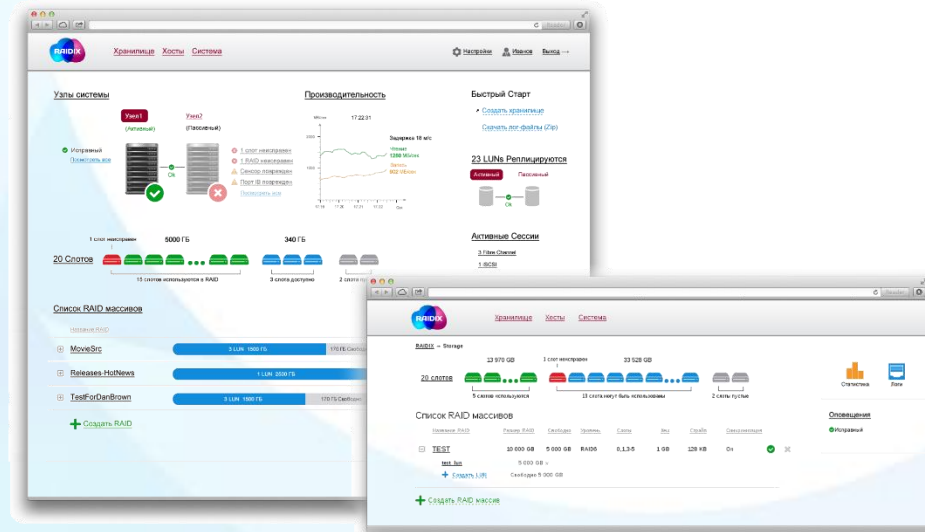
RAIDIX

Хранилище Хосты Система

Настройки Иванов Выход

Узлы системы

Узел1 (Активный)

Узел2 (Пассивный)

Исправный
Посмотреть все

Ok

1 слот неисправен
1 RAID неисправен
Сенсор поврежден
Порт IB поврежден
Посмотреть все

Производительность

17:22:31

Задержка 10 мс
Чтение 1200 Мб/сек
Запись 862 Мб/сек

Быстрый Старт

Создать хранилище

Скачать лог-файлы (Zip)

23 LUNs Реплицируются

Активный Пассивный

Ok

Активные Сессии

3 Fibre Channel
1 iSCSI

20 Слотов

1 слот неисправен

5000 ГБ

340 ГБ

15 слотов используются в RAID

3 слота доступно

2 слота пу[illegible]

Список RAID массивов

Название RAID

MovieSrc 3 LUN 1500 ГБ 170 ГБ Свобод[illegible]

Releases-HotNews 1 LUN 3500 ГБ

TestForDanBrown 5 LUN 1500 ГБ 170 ГБ Свобод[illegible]

Создать RAID

RAIDIX

Хранилище Хосты Система

RAIDIX » Storage

20 слотов

13 970 GB

1 слот неисправен

33 528 GB

5 слотов используется

13 слота могут быть использованы

2 слота пустые

Статистика

Логи

Список RAID массивов

Название RAID Размер RAID Свободно Уровень Слоты Ibs Страйп Синхронизация

TEST 10 000 GB 5 000 GB RAID6 0,1,3-5 1 GB 128 KB On

test_lun 5 000 GB

Создать LUN Свободно 5 000 GB

Создать RAID массив

Оповещения

Исправный